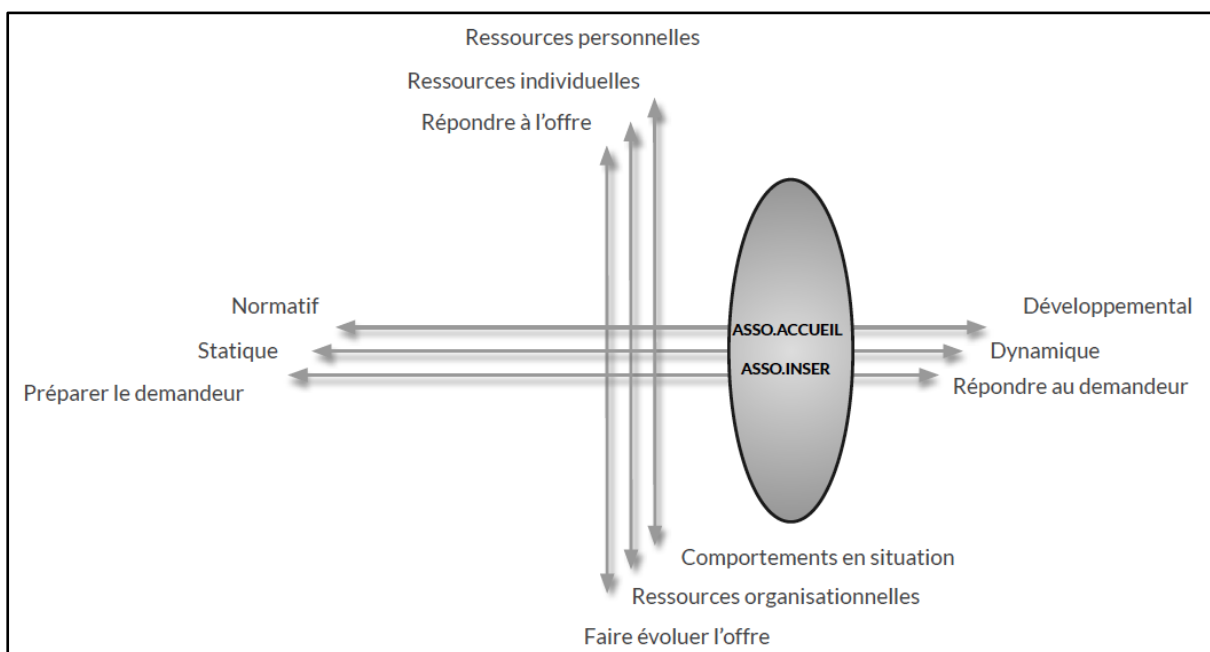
Ressources personnelles

Ressources individuelles

Répondre à l’offre

Normatif

Statique

Préparer le demandeur

ASSO.ACCUEIL

ASSO.INSER

Développemental

Dynamique

Répondre au demandeur

Comportements en situation

Ressources organisationnelles

Faire évoluer l’offre